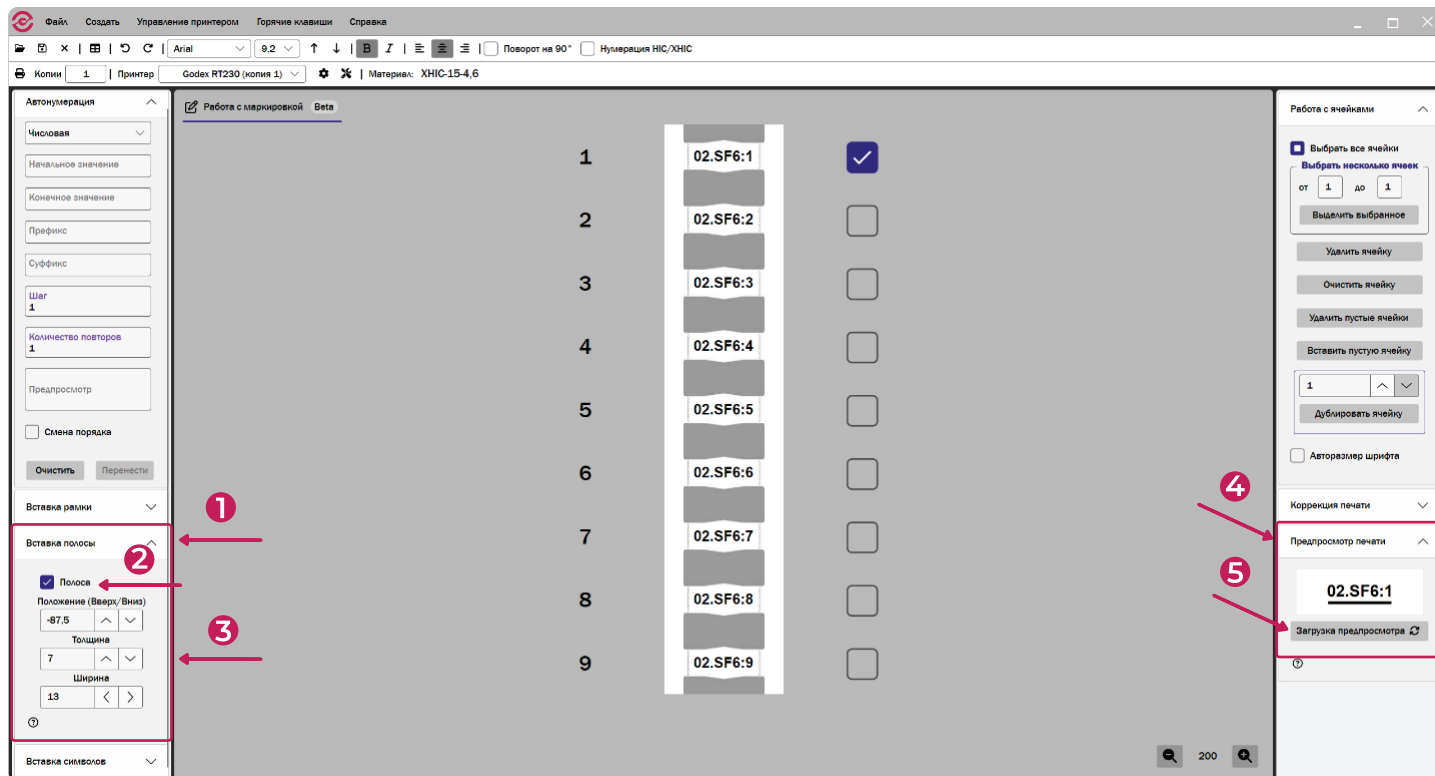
Файл Создать Управление принтером Горячие клавиши Справка

Arial 9,2 B I Поворот на 90° Нумерация HIC/XHIC

Копии 1 | Принтер Godex RT230 (копия 1) | Материал: XHIC-15-4,6

Автонумерация

Числовая

Начальное значение

Конечное значение

Префикс

Суффикс

Шаг
1

Количество повторов
1

Предпросмотр

Смена порядка

Очистить Перенести

Вставка рамки

Вставка полосы

Полоса

Положение (Вверх/Вниз)
-87,5

Толщина
7

Ширина
13

Вставка символов

Работа с маркировкой Beta

1 02.SF6:1
2 02.SF6:2
3 02.SF6:3
4 02.SF6:4
5 02.SF6:5
6 02.SF6:6
7 02.SF6:7
8 02.SF6:8
9 02.SF6:9

200

Работа с ячейками

Выбрать все ячейки

Выбрать несколько ячеек

от 1 до 1

Выделить выбранное

Удалить ячейку

Очистить ячейку

Удалить пустые ячейки

Вставить пустую ячейку

1

Дублировать ячейку

Авторазмер шрифта

Коррекция печати

Предпросмотр печати

02.SF6:1

Загрузка предпросмотра

1 2 3 4 5